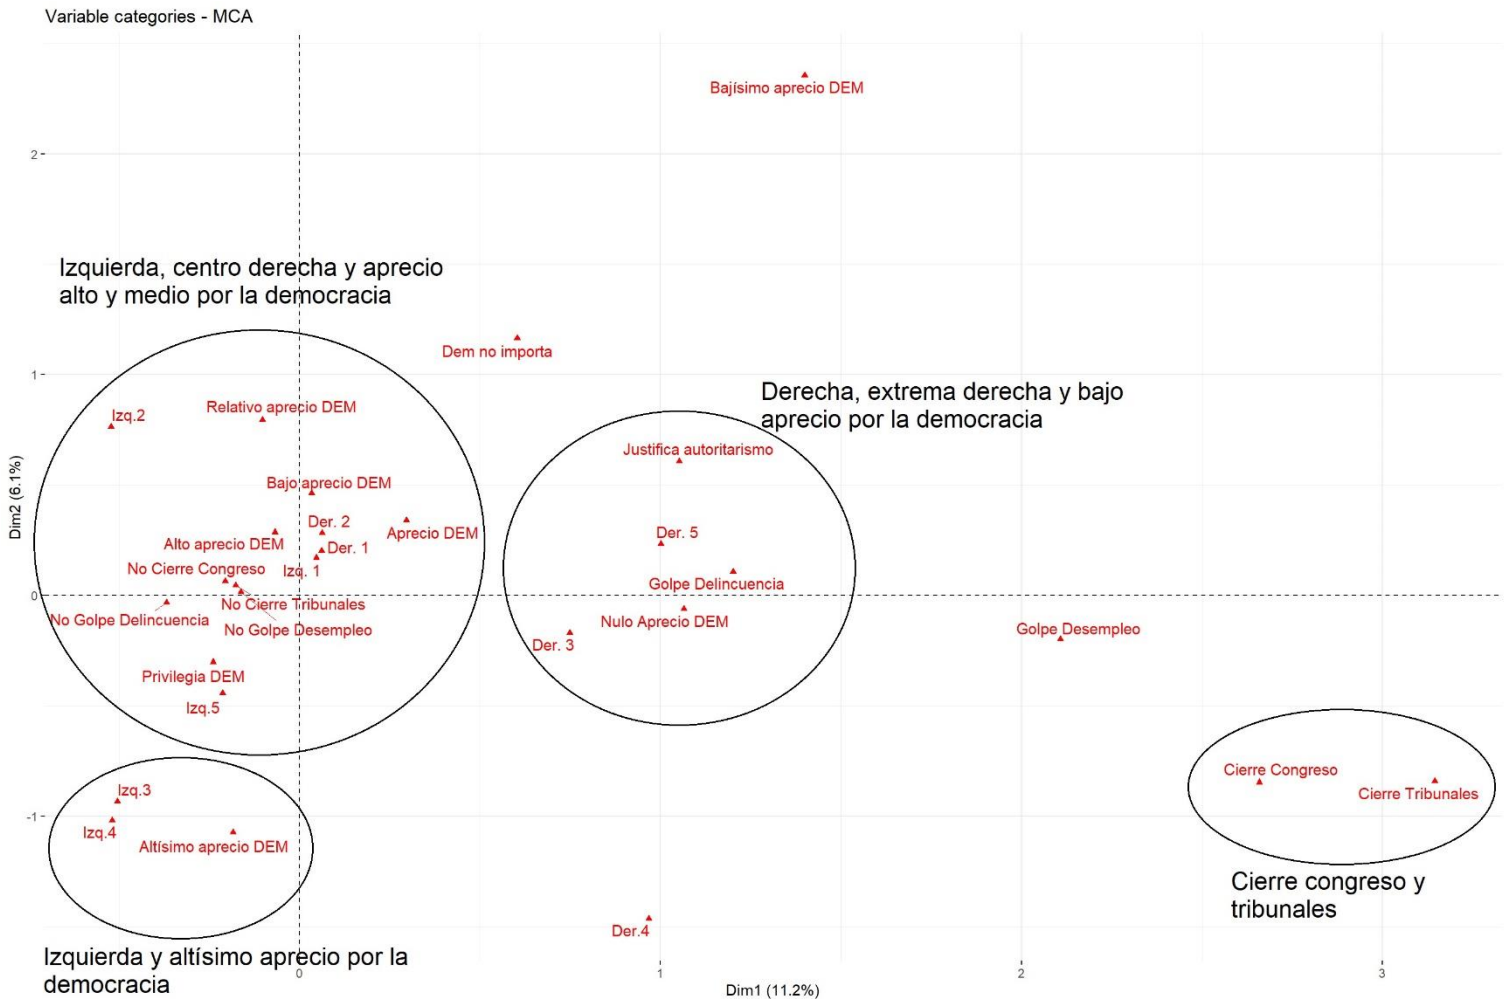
Variable categories - MCA

Bajísimo aprecio DEM

2

Izquierda, centro derecha y aprecio alto y medio por la democracia

Dem no importa

1

Derecha, extrema derecha y bajo aprecio por la democracia

Izq.2

Relativo aprecio DEM

Justifica autoritarismo

Bajo aprecio DEM

Dim2 (6.1%)

Der. 2

Aprecio DEM

Der. 5

Alto aprecio DEM

Der. 1

No Cierre Congreso

Izq. 1

Golpe Delincuencia

0

No Cierre Tribunales

No Golpe Delincuencia

Nulo Aprecio DEM

No Golpe Desempleo

Golpe Desempleo

Der. 3

Privilegia DEM

Izq.5

Cierre Congreso

Izq.3

Cierre Tribunales

-1

Izq.4

Altísimo aprecio DEM

Cierre congreso y tribunales

Der.4

Izquierda y altísimo aprecio por la democracia

0

1

2

3

Dim1 (11.2%)